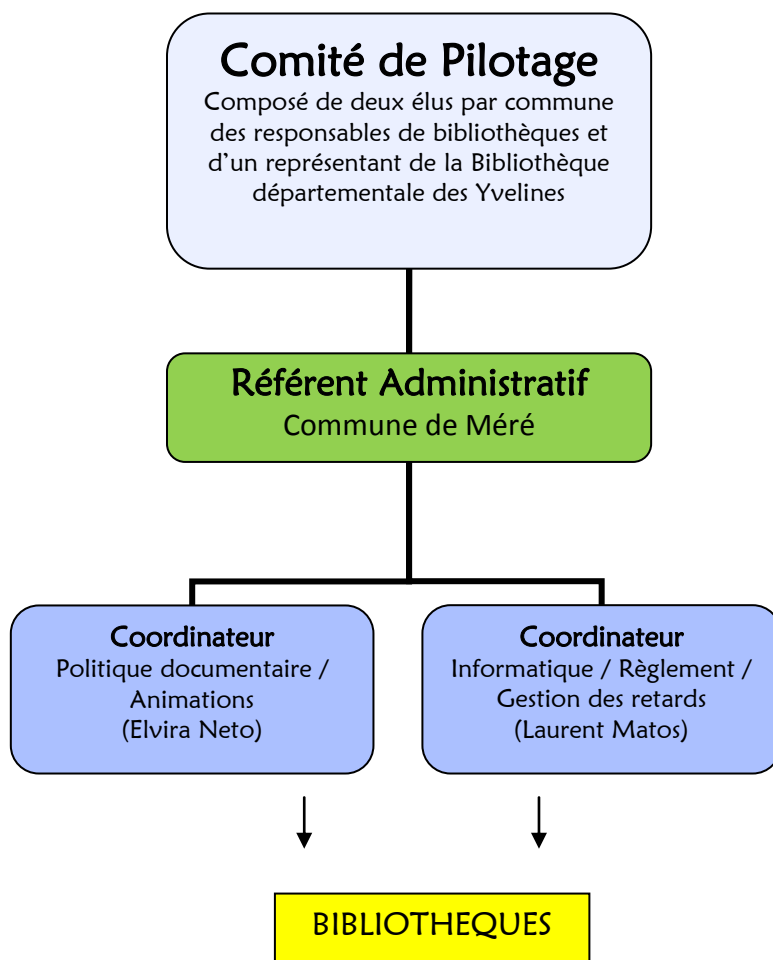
Comité de Pilotage
Composé de deux élus par commune des responsables de bibliothèques et d’un représentant de la Bibliothèque départementale des Yvelines

Référent Administratif
Commune de Méré

Coordinateur
Politique documentaire / Animations
(Elvira Neto)

Coordinateur
Informatique / Règlement / Gestion des retards
(Laurent Matos)

BIBLIOTHEQUES